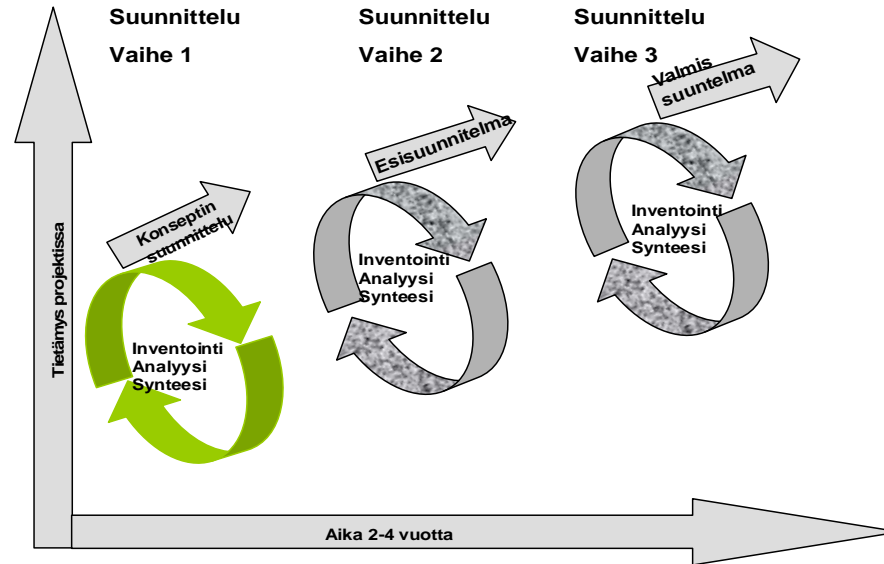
Suunnittelu
Vaihe 1

Suunnittelu
Vaihe 2

Suunnittelu
Vaihe 3

Valmis suuntelma

Esisuunnitelma

Konseptin suunnittelu

Inventointi
Analyysi
Synteesi

Inventointi
Analyysi
Synteesi

Inventointi
Analyysi
Synteesi

Tietämys projektissa

Aika 2-4 vuotta